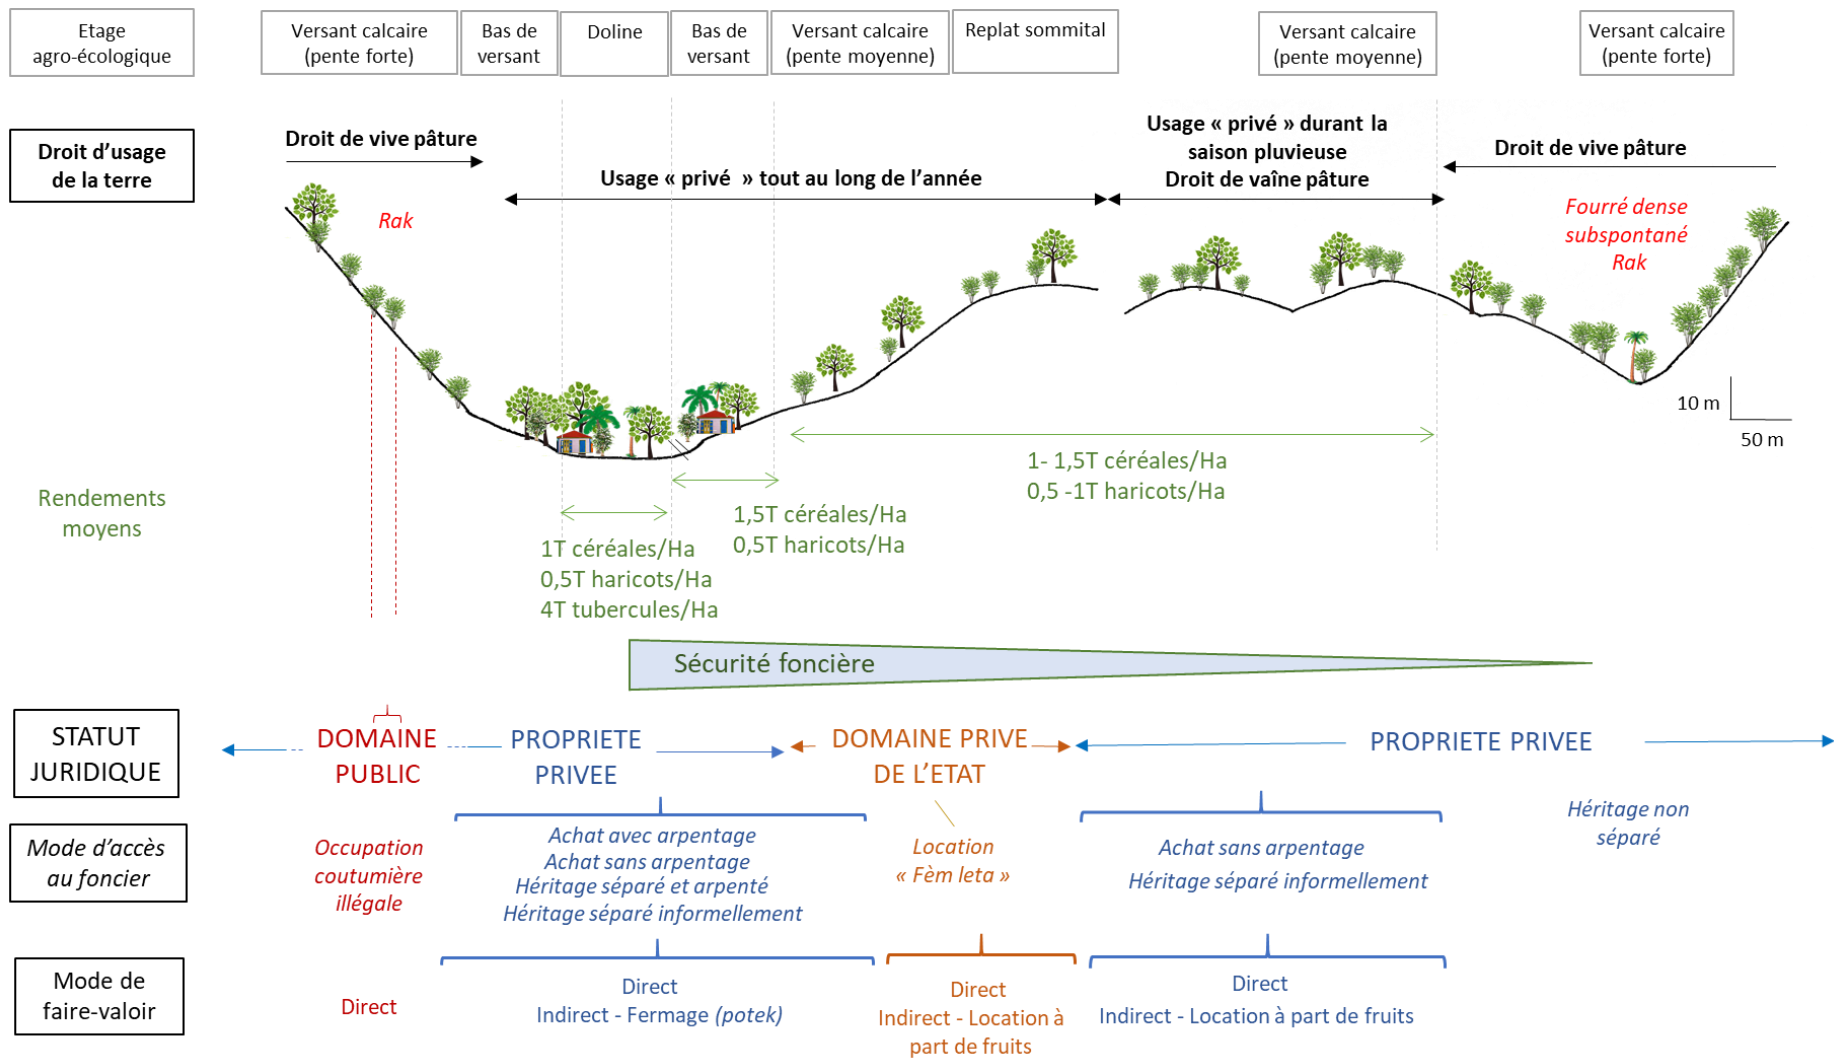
Etage agro-écologique

Versant calcaire (pente forte)

Bas de versant

Doline

Bas de versant

Versant calcaire (pente moyenne)

Replat sommital

Versant calcaire (pente moyenne)

Versant calcaire (pente forte)

Droit d'usage de la terre

Droit de vive pâture

Usage « privé » tout au long de l'année

Usage « privé » durant la saison pluvieuse
Droit de vaîne pâture

Droit de vive pâture

Rak

Fourré dense subspontané Rak

10 m

50 m

Rendements moyens

1- 1,5T céréales/Ha
0,5 -1T haricots/Ha

1,5T céréales/Ha
0,5T haricots/Ha

1T céréales/Ha
0,5T haricots/Ha
4T tubercules/Ha

Sécurité foncière

STATUT JURIDIQUE

DOMAINE PUBLIC

PROPRIETE PRIVEE

DOMAINE PRIVE DE L'ETAT

PROPRIETE PRIVEE

Mode d'accès au foncier

Occupation coutumière illégale

Achat avec arpentage
Achat sans arpentage
Héritage séparé et arpenté
Héritage séparé informellement

Location « Fèm leta »

Achat sans arpentage
Héritage séparé informellement

Héritage non séparé

Mode de faire-valoir

Direct

Direct
Indirect - Fermage (potek)

Direct
Indirect - Location à part de fruits

Direct
Indirect - Location à part de fruits